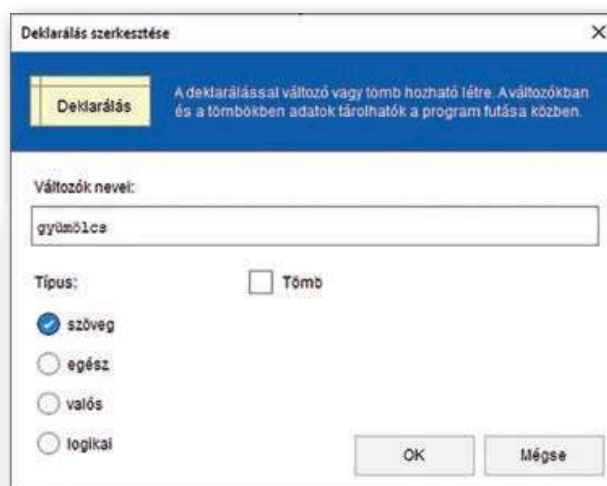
Deklarálás szerkesztése

×

Deklarálás

A deklarálással változó vagy tömb hozható létre. Aváltozókban és a tömbökben adatok tárolhatók a program futása közben.

Változók nevei:

gyümölcs

Típus:

Tömb

szöveg

egész

valós

logikai

OK

Mégse